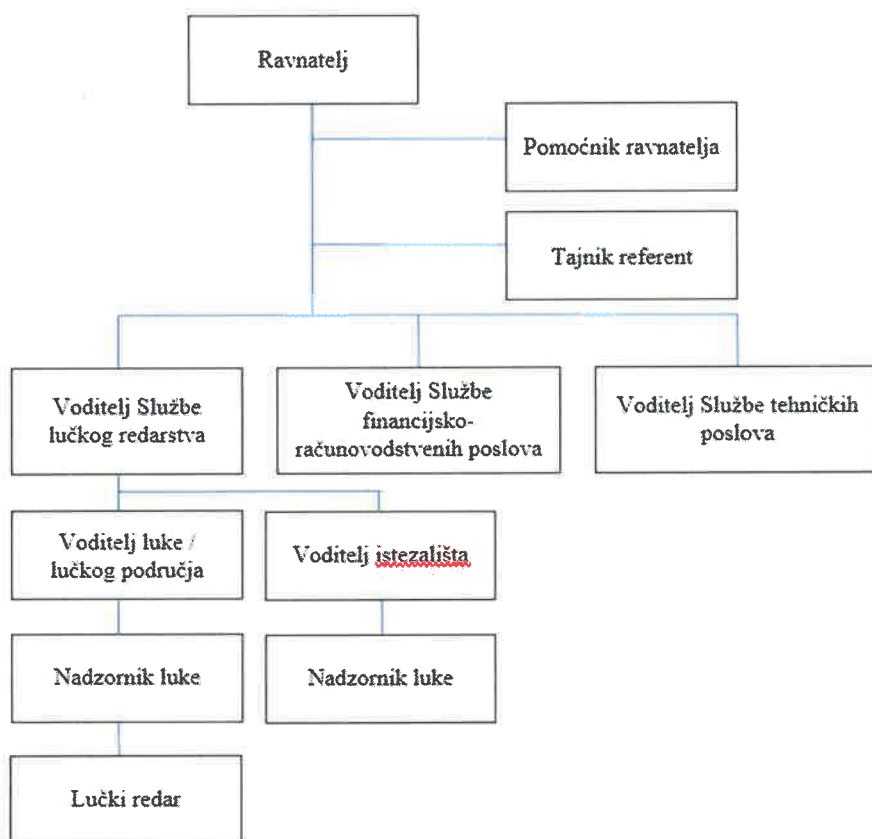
Ravnatelj

Pomoćnik ravnatelja

Tajnik referent

Voditelj Službe lučkog redarstva

Voditelj Službe financijsko-računovodstvenih poslova

Voditelj Službe tehničkih poslova

Voditelj luke / lučkog područja

Voditelj istezališta

Nadzornik luke

Nadzornik luke

Lučki redar